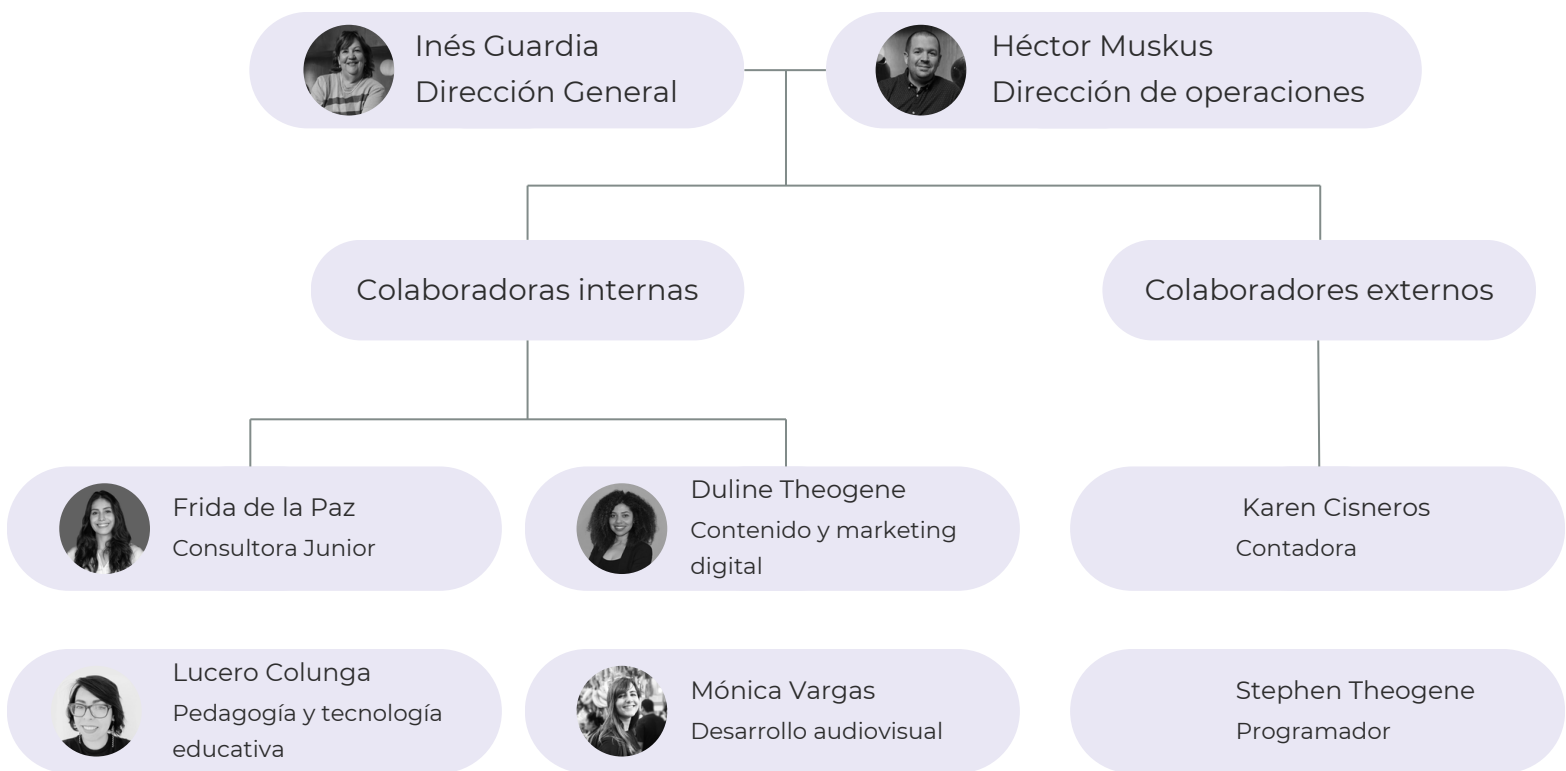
Inés Guardia
Dirección General

Héctor Muskus
Dirección de operaciones

Colaboradoras internas

Colaboradores externos

Frida de la Paz
Consultora Junior

Duline Theogene
Contenido y marketing digital

Karen Cisneros
Contadora

Lucero Colunga
Pedagogía y tecnología educativa

Mónica Vargas
Desarrollo audiovisual

Stephen Theogene
Programador